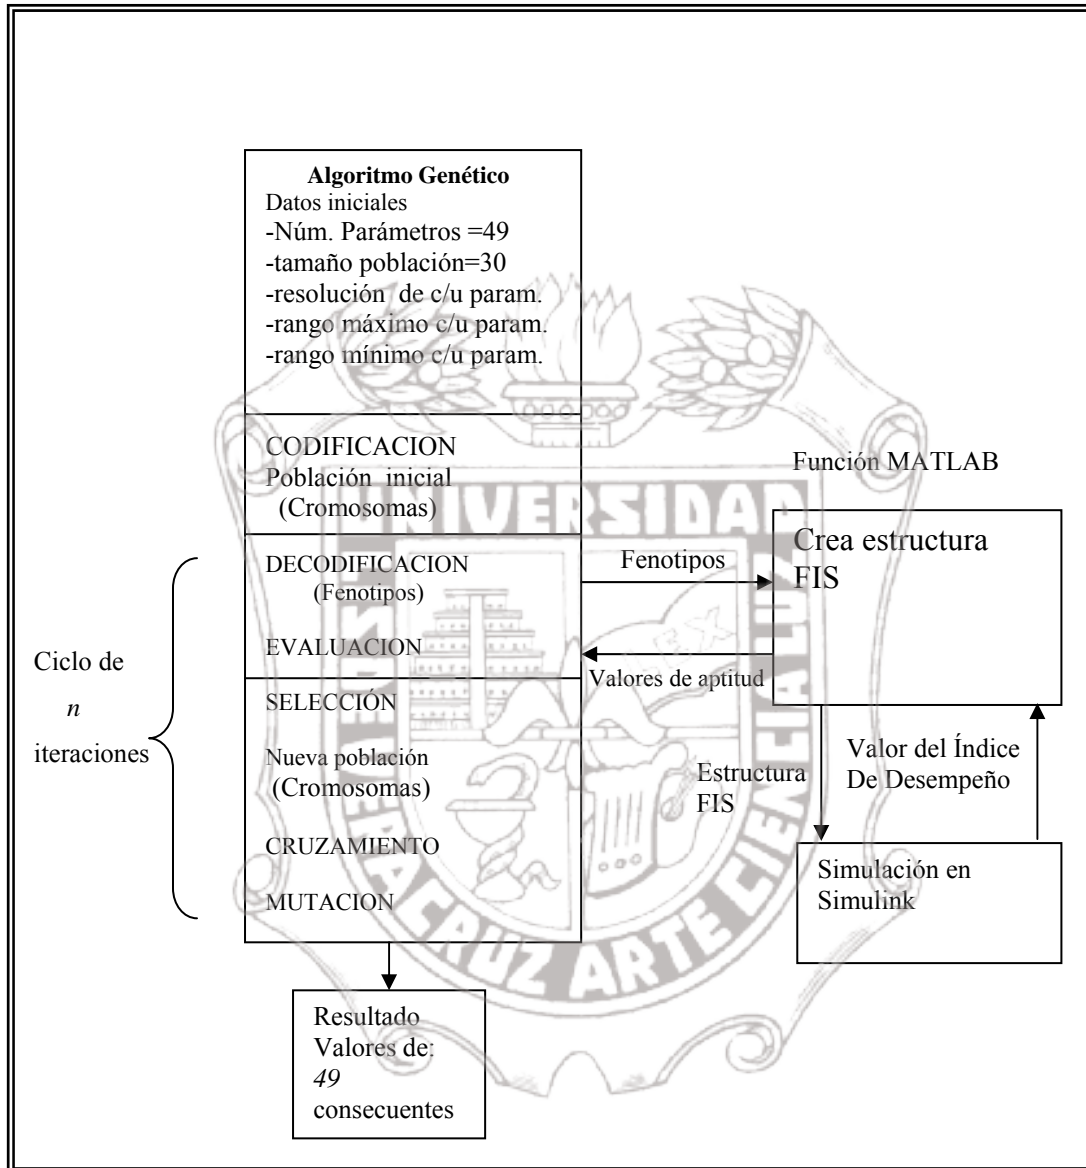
**Algoritmo Genético**
Datos iniciales
-Núm. Parámetros =49
-tamaño población=30
-resolución de c/u param.
-rango máximo c/u param.
-rango mínimo c/u param.

CODIFICACION
Población inicial
(Cromosomas)

DECODIFICACION
(Fenotipos)

EVALUACION

SELECCIÓN

Nueva población
(Cromosomas)

CRUZAMIENTO

MUTACION

Ciclo de
$n$
iteraciones

Función MATLAB

Crea estructura FIS

Fenotipos

Valores de aptitud

Valor del Índice De Desempeño

Estructura FIS

Simulación en Simulink

Resultado
Valores de:
*49*
consecuentes

UNIVERSIDAD
VERACRUZ ARTE CIENCIA LUZ